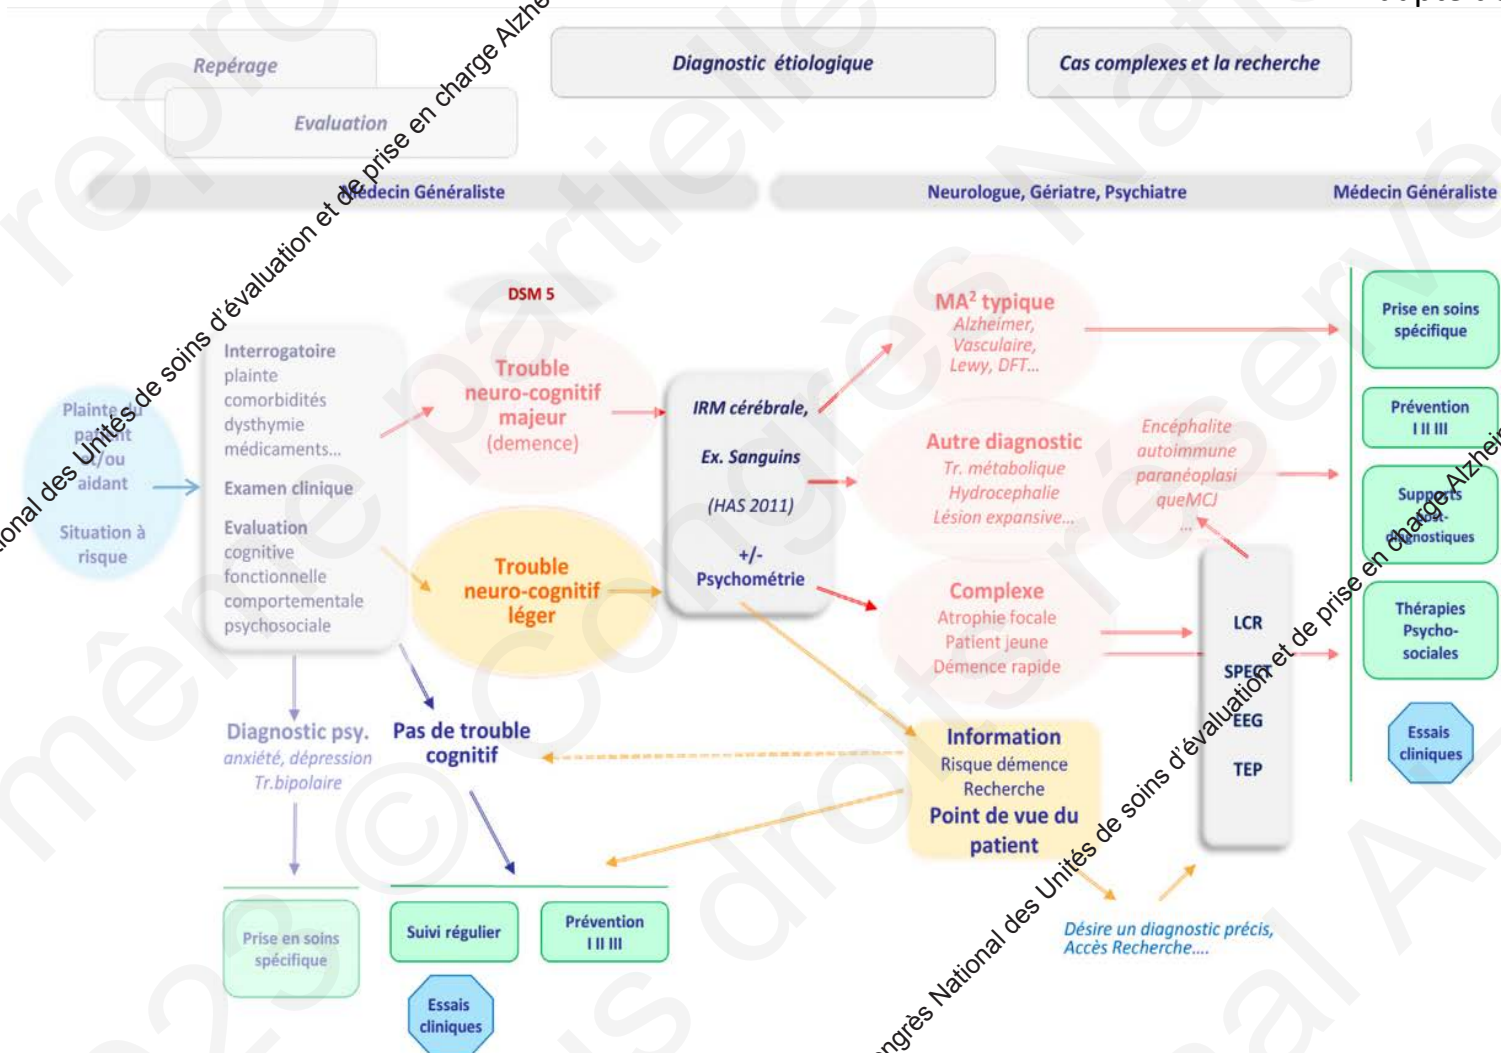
Repérage

Evaluation

Diagnostic étiologique

Cas complexes et la recherche

Médecin Généraliste

Neurologue, Gériatre, Psychiatre

Médecin Généraliste

DSM 5

Plainte du patient et/ou aidant

Situation à risque

Interrogatoire
plainte
comorbidités
dysthymie
médicaments...

Examen clinique

Evaluation
cognitive
fonctionnelle
comportementale
psychosociale

Trouble neuro-cognitif majeur (demence)

Trouble neuro-cognitif léger

IRM cérébrale,
Ex. Sanguins
(HAS 2011)
+/-
Psychométrie

MA² typique
Alzheimer,
Vasculaire,
Lewy, DFT...

Autre diagnostic
Tr. métabolique
Hydrocephalie
Lésion expansive...

Encéphalite autoimmune
paranéoplasiqueMCJ
...

Complexe
Atrophie focale
Patient jeune
Démence rapide

LCR
SPECT
EEG
TEP

Prise en soins spécifique

Prévention
I II III

Supports post-diagnostiques

Thérapies Psycho-sociales

Essais cliniques

Diagnostic psy.
anxiété, dépression
Tr.bipolaire

Pas de trouble cognitif

Information
Risque démence
Recherche
Point de vue du patient

Désire un diagnostic précis,
Accès Recherche....

Prise en soins spécifique

Suivi régulier

Prévention
I II III

Essais cliniques

Congrès National des Unités de soins d'évaluation et de prise en charge Alzheimer

Congrès National des Unités de soins d'évaluation et de prise en charge Alzheimer

reproduction même partielle © Congrès National Alzheimer 2023 tous droits réservés